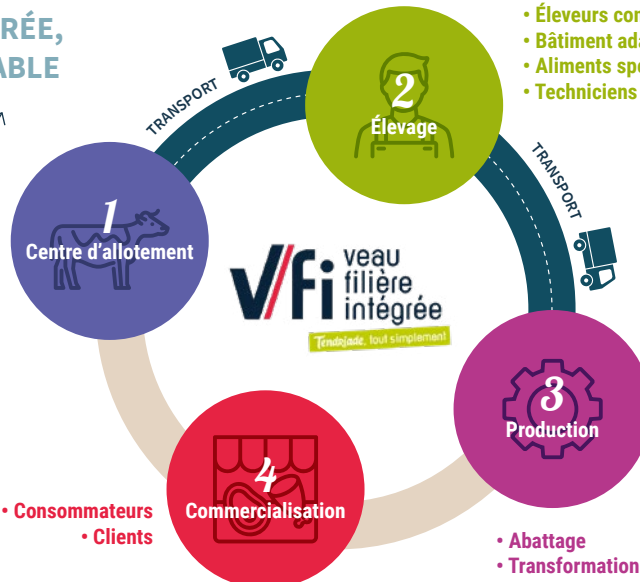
RÉE,
ABLE

• Éleveurs cor
• Bâtiment ada
• Aliments spe
• Techniciens

TRANSPORT

2
Élevage

TRANSPORT

1
Centre d'allotement

VFi veau filière intégrée
Tendrade, tout simplement

3
Production

4
Commercialisation

• Consommateurs
• Clients

• Abattage
• Transformation